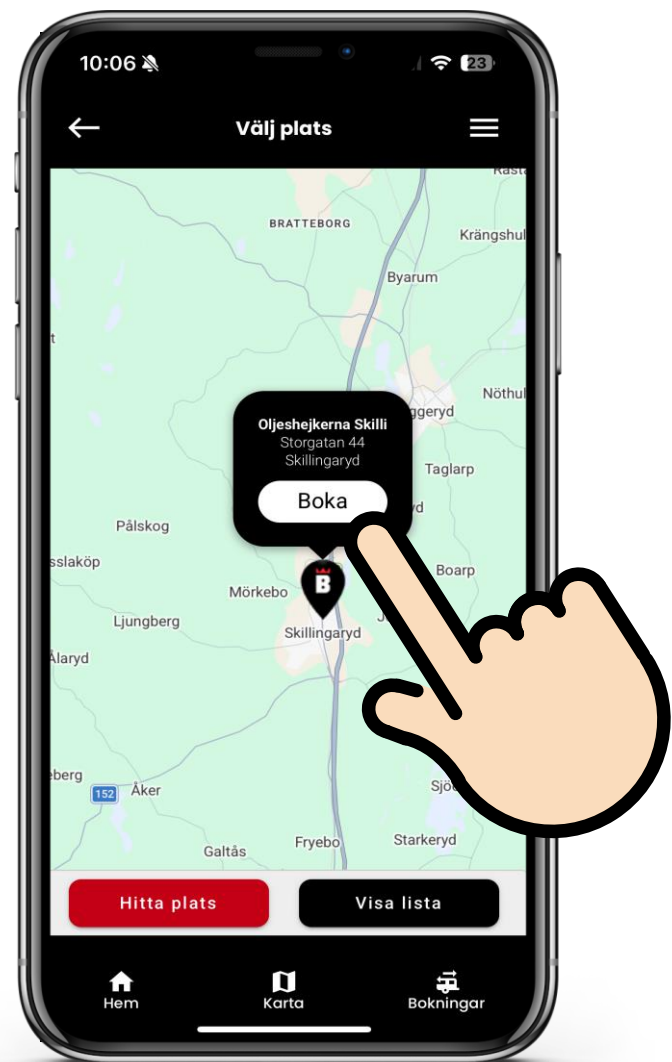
10:06

23

Välj plats

Rasta

BRATTEBORG

Krängshult

Byarum

Nöthult

ggeryd

Oljeshejkerna Skilli
Storgatan 44
Skillingaryd

Taglarp

Boka

yd

Pålskog

sslaköp

Boarp

Mörkebo

Ljungberg

Skillingaryd

Ålaryd

eberg

152

Åker

Sjö

Fryebo

Starkeryd

Galtås

Hitta plats

Visa lista

Hem

Karta

Bokningar